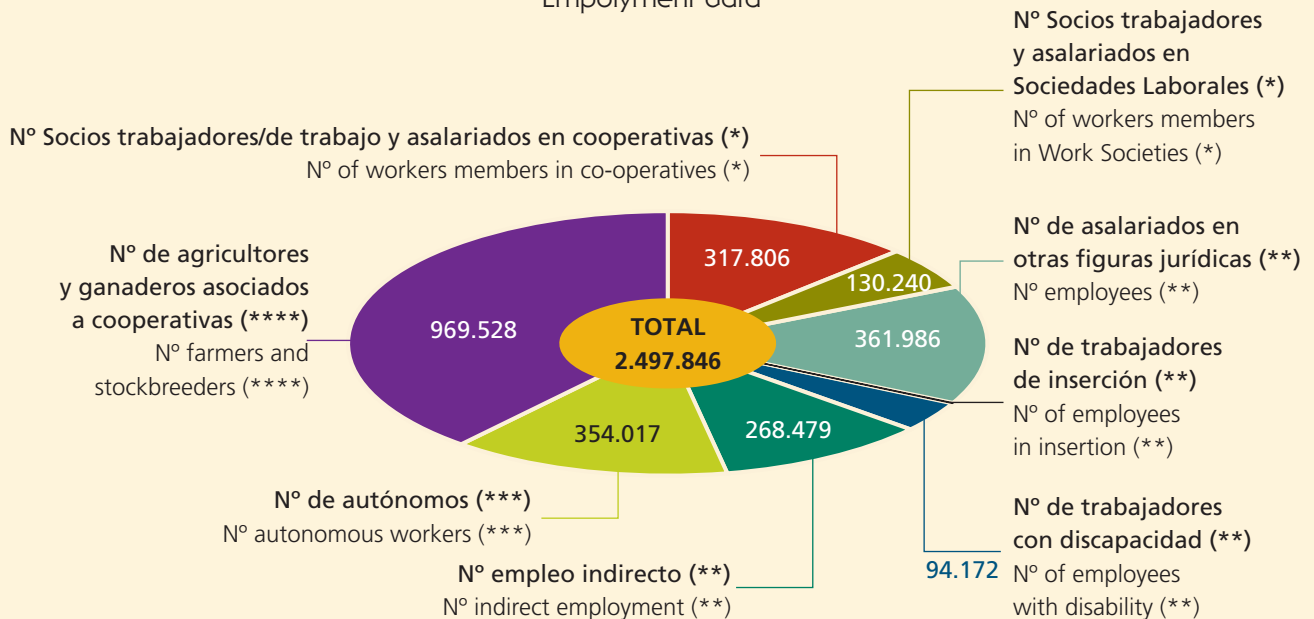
Employment data

Nº Socios trabajadores y asalariados en Sociedades Laborales (*)
Nº of workers members in Work Societies (*)

Nº Socios trabajadores/de trabajo y asalariados en cooperativas (*)
Nº of workers members in co-operatives (*)

Nº de asalariados en otras figuras jurídicas (**)
Nº employees (**)

Nº de agricultores y ganaderos asociados a cooperativas (****)
Nº farmers and stockbreeders (****)

317.806

130.240

969.528

TOTAL
2.497.846

361.986

Nº de trabajadores de inserción (**)
Nº of employees in insertion (**)

354.017

268.479

Nº de autónomos (***)
Nº autonomous workers (***)

Nº de trabajadores con discapacidad (**)
Nº of employees with disability (**)

94.172

Nº empleo indirecto (**)
Nº indirect employment (**)